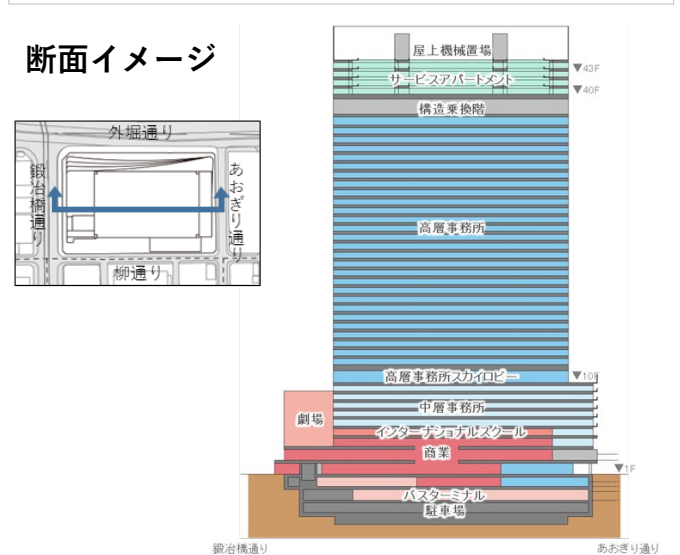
断面イメージ

外堀通り

鍛冶橋通り

あおぎり通り

柳通り

屋上機械置場

サービスアパートメント

▼43F

▼40F

構造乗換階

高層事務所

高層事務所スカイロビー

▼10F

中層事務所

劇場

インターナショナルスクール

商業

▼1F

バスターミナル

駐車場

鍛冶橋通り

あおぎり通り